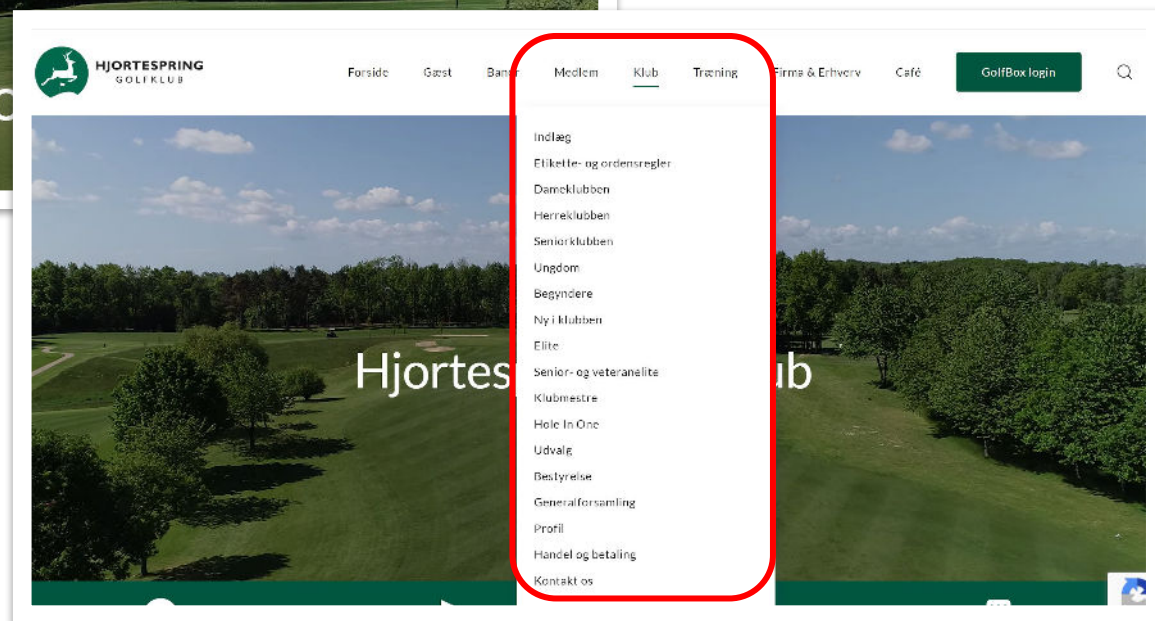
HJORTESPRING
GOLFKLUB

Forside Gæst Bane Medlem Klub Træning Firma & Erhverv Café GolfBox login

Indlæg
Etikette- og ordensregler
Dameklubben
Herreklubben
Seniorklubben
Ungdom
Begyndere
Ny i klubben
Elite
Senior- og veteranelite
Klubmestre
Hole In One
Udvalg
Bestyrelse
Generalforsamling
Profil
Handel og betaling
Kontakt os

Hjortes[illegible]ub